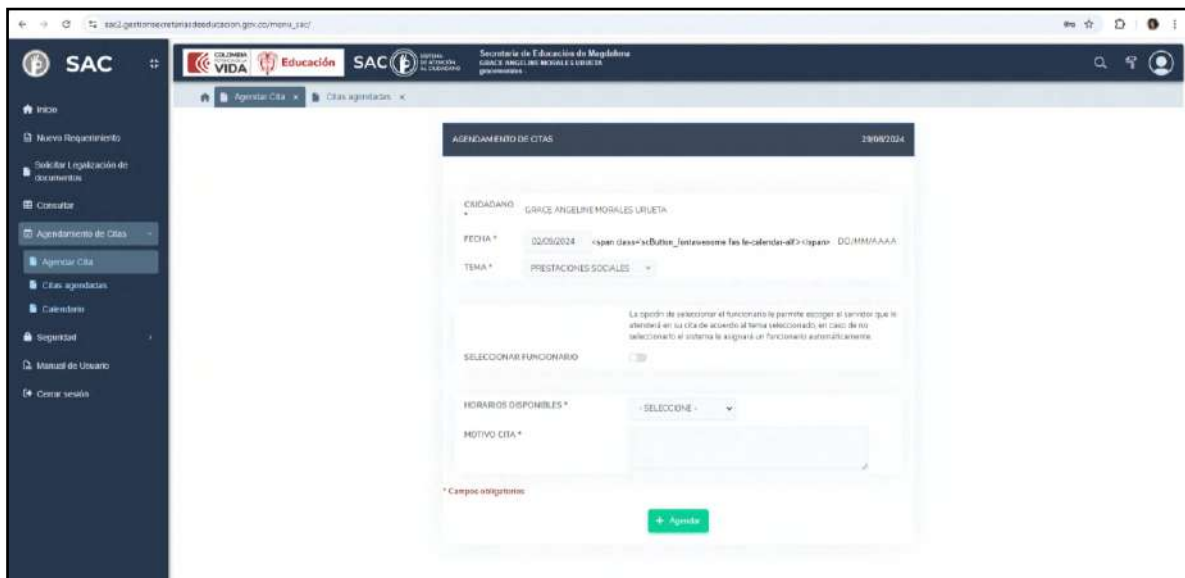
sac2.gestionsecretariasdeeducacion.gov.co/menu_sac/

SAC

COLOMBIA POTENCIA DE LA VIDA Educación SAC SISTEMA DE ATENCIÓN AL CIUDADANO

Secretaría de Educación de Magdalena
GRACE ANGELINE MORALES URUETA
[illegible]

Inicio
Nuevo Requerimiento
Solicitar Legalización de documentos
Consultar
Agendamiento de Citas
Agendar Cita
Citas agendadas
Calendario
Seguridad
Manual de Usuario
Cerrar sesión

Agendar Cita × Citas agendadas ×

AGENDAMIENTO DE CITAS 29/08/2024

CIUDADANO * GRACE ANGELINE MORALES URUETA

FECHA * 02/09/2024 <span class='scButton_fontawesome fas fa-calendar-alt'></span> DD/MM/AAAA

TEMA * PRESTACIONES SOCIALES

La opción de seleccionar el funcionario le permite escoger al servidor que le atenderá en su cita de acuerdo al tema seleccionado, en caso de no seleccionarlo el sistema le asignará un funcionario automáticamente.

SELECCIONAR FUNCIONARIO

HORARIOS DISPONIBLES * - SELECCIONE -

MOTIVO CITA *

* Campos obligatorios

+ Agendar